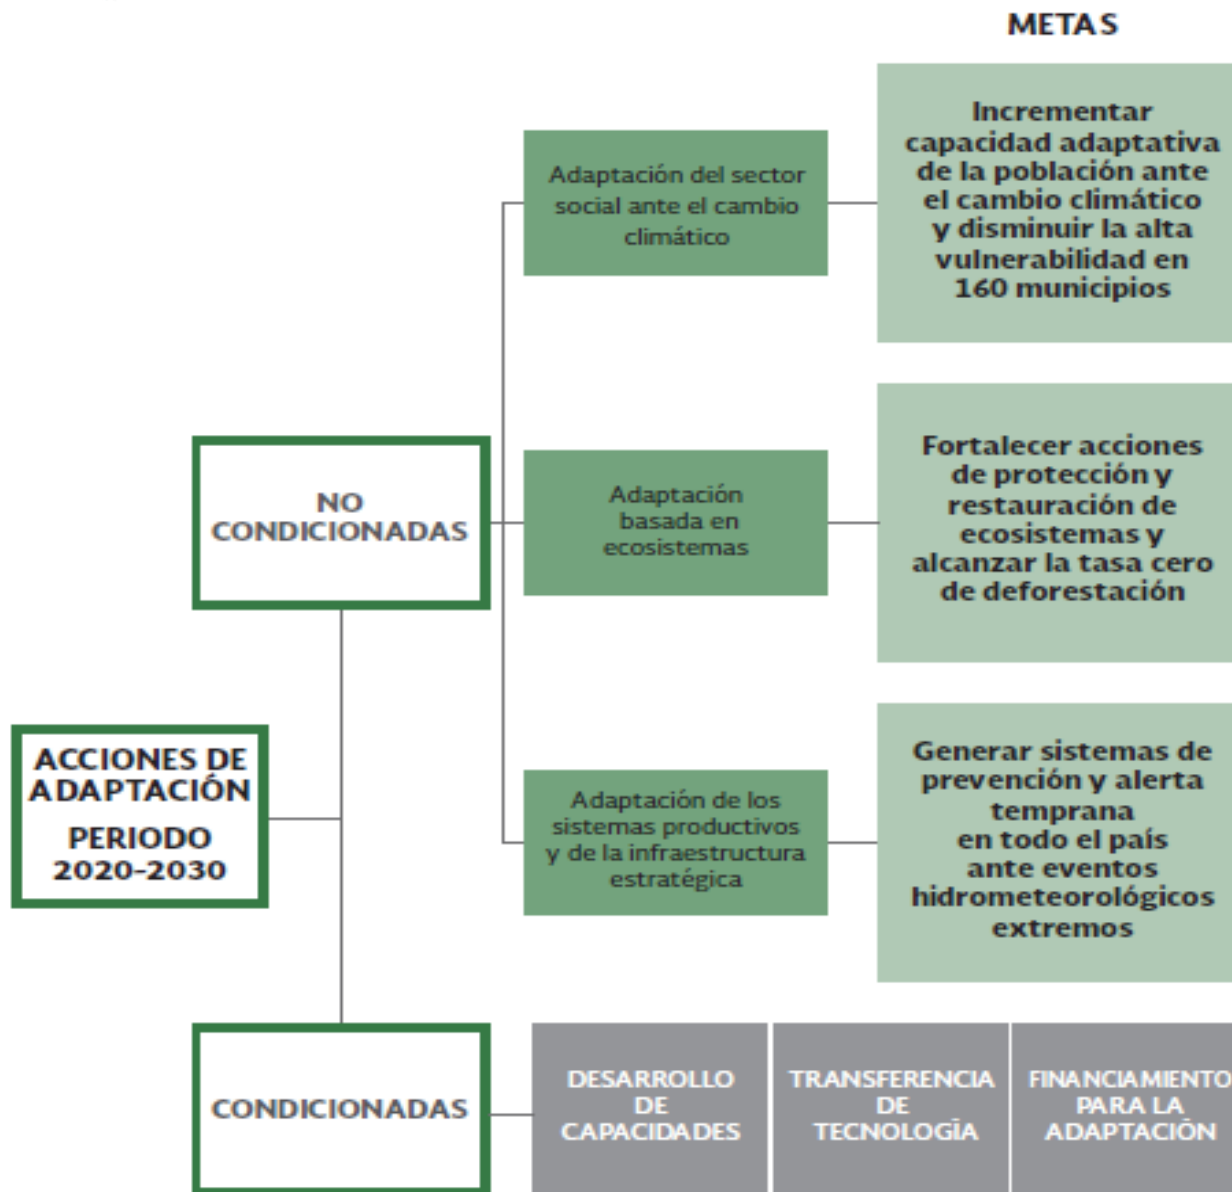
METAS

ACCIONES DE ADAPTACIÓN
PERIODO 2020-2030

NO CONDICIONADAS

Adaptación del sector social ante el cambio climático

Incrementar capacidad adaptativa de la población ante el cambio climático y disminuir la alta vulnerabilidad en 160 municipios

Adaptación basada en ecosistemas

Fortalecer acciones de protección y restauración de ecosistemas y alcanzar la tasa cero de deforestación

Adaptación de los sistemas productivos y de la infraestructura estratégica

Generar sistemas de prevención y alerta temprana en todo el país ante eventos hidrometeorológicos extremos

CONDICIONADAS

DESARROLLO DE CAPACIDADES

TRANSFERENCIA DE TECNOLOGÍA

FINANCIAMIENTO PARA LA ADAPTACIÓN